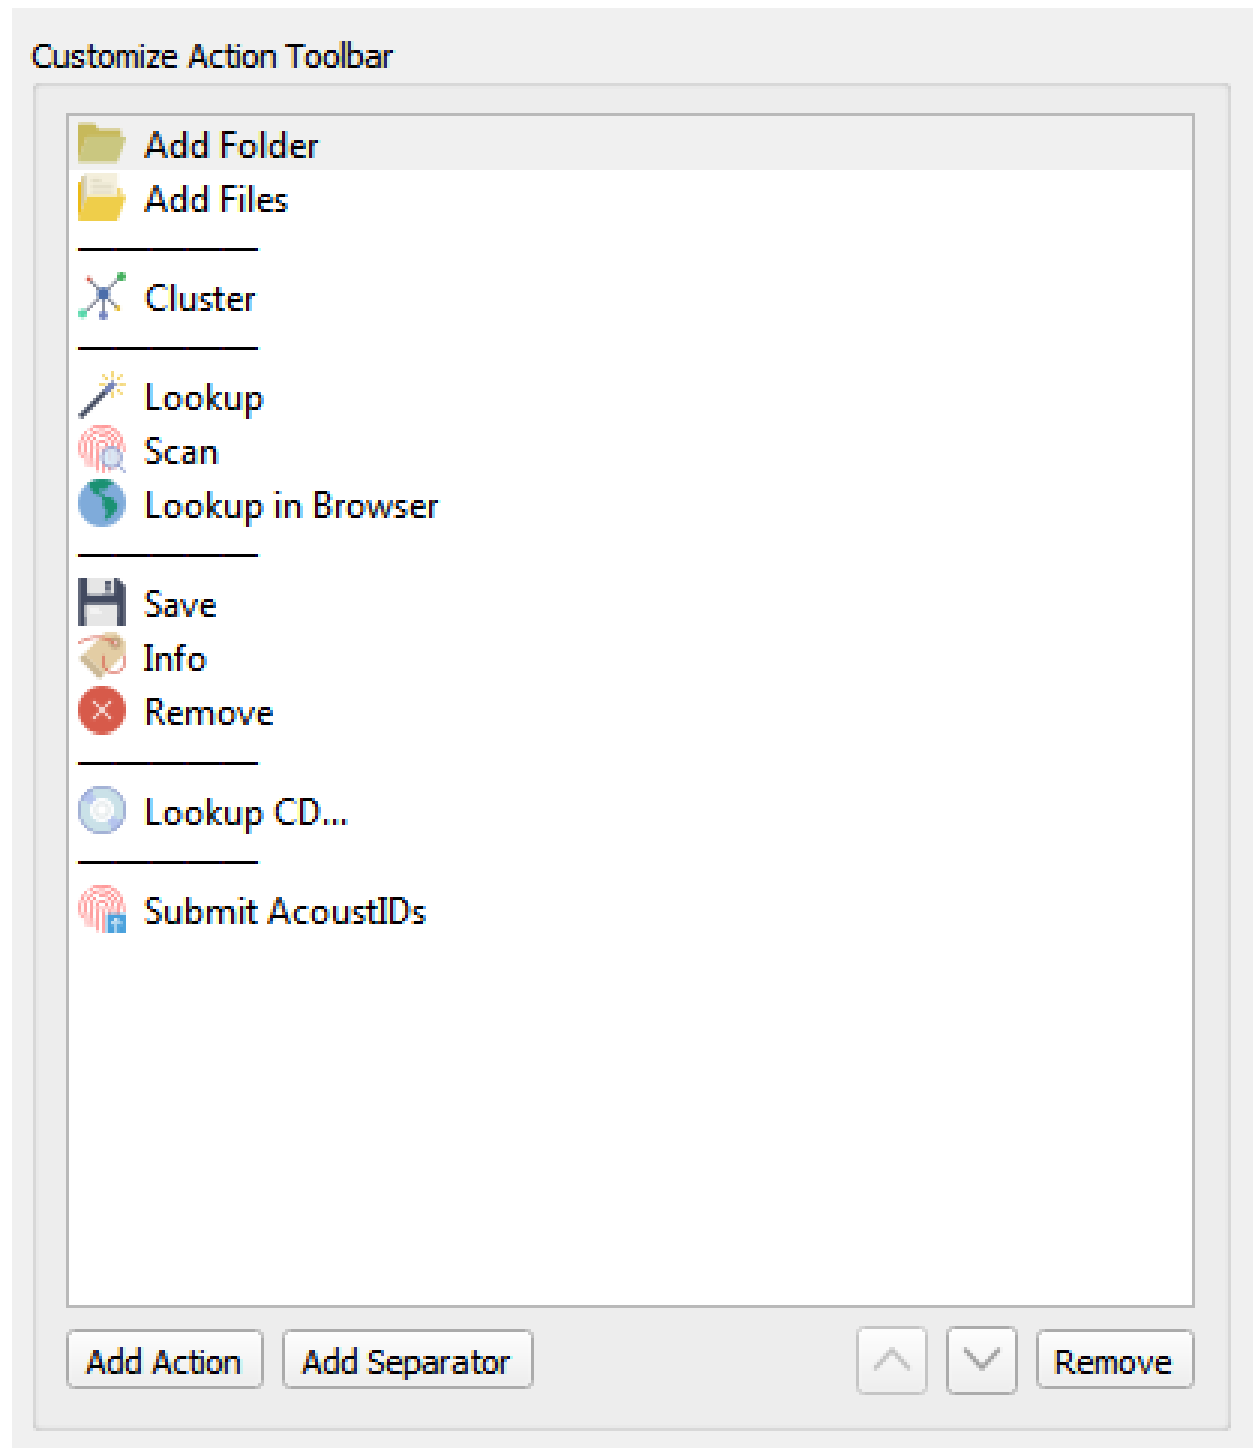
Customize Action Toolbar

Add Folder
Add Files
————————
Cluster
————————
Lookup
Scan
Lookup in Browser
————————
Save
Info
Remove
————————
Lookup CD...
————————
Submit AcoustIDs

Add Action
Add Separator
Remove